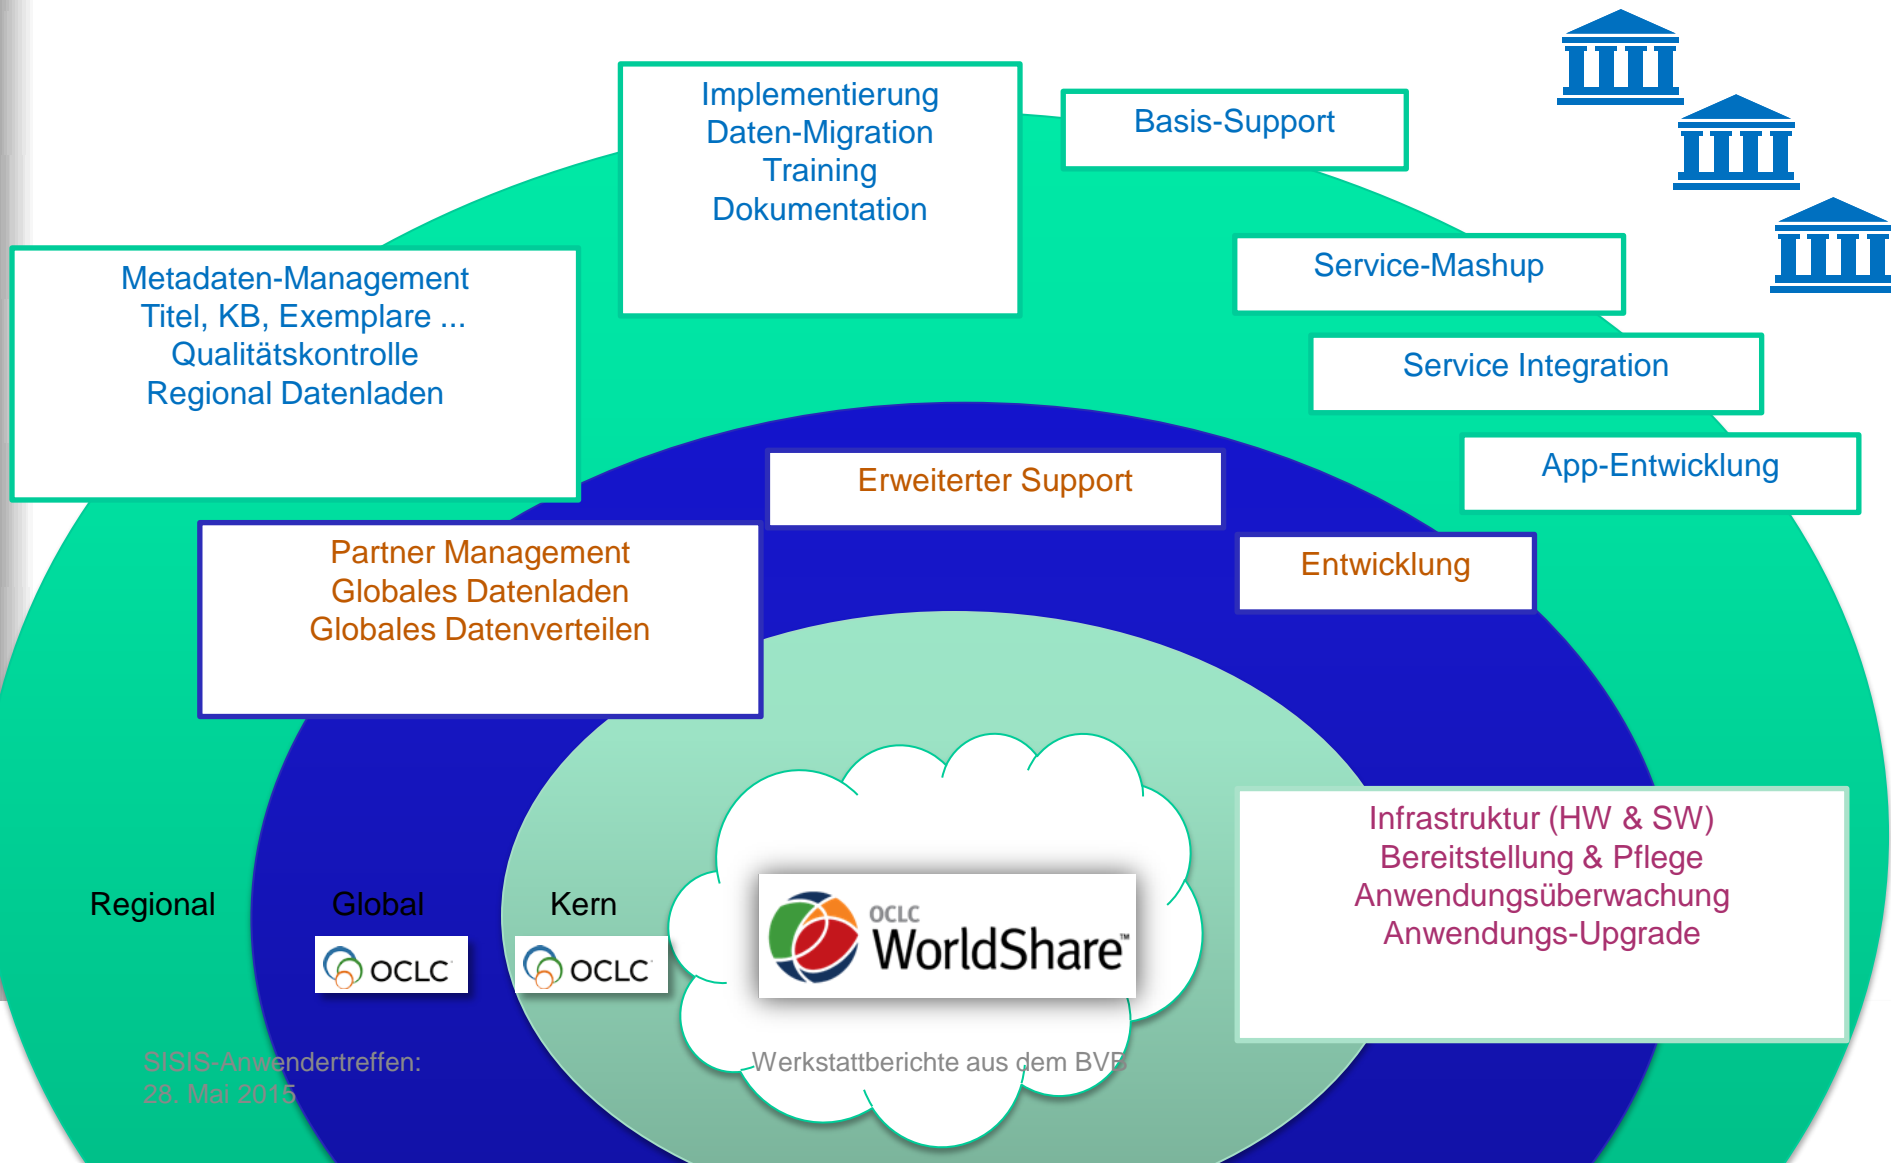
Implementierung
Daten-Migration
Training
Dokumentation

Basis-Support

Service-Mashup

Service Integration

App-Entwicklung

Metadaten-Management
Titel, KB, Exemplare ...
Qualitätskontrolle
Regional Datenladen

Erweiterter Support

Entwicklung

Partner Management
Globales Datenladen
Globales Datenverteilen

Infrastruktur (HW & SW)
Bereitstellung & Pflege
Anwendungsüberwachung
Anwendungs-Upgrade

Regional

Global

OCLC

Kern

OCLC

OCLC
WorldShare™

SISIS-Anwendertreffen:
28. Mai 2015

Werkstattberichte aus dem BVB